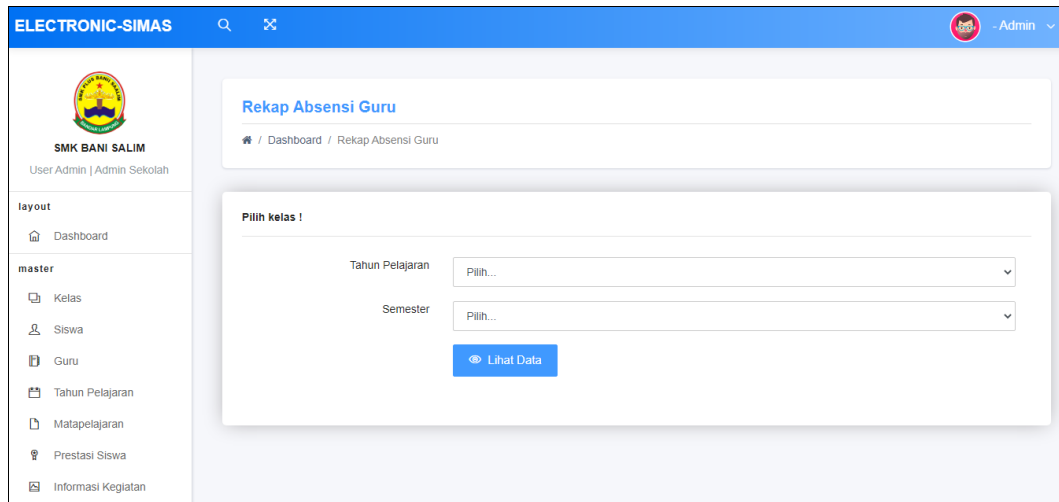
ELECTRONIC-SIMAS

- Admin

SMK BANI SALIM
User Admin | Admin Sekolah

layout
Dashboard
master
Kelas
Siswa
Guru
Tahun Pelajaran
Matapelajaran
Prestasi Siswa
Informasi Kegiatan

Rekap Absensi Guru
/ Dashboard / Rekap Absensi Guru

Pilih kelas !

Tahun Pelajaran
Pilih...

Semester
Pilih...

Lihat Data